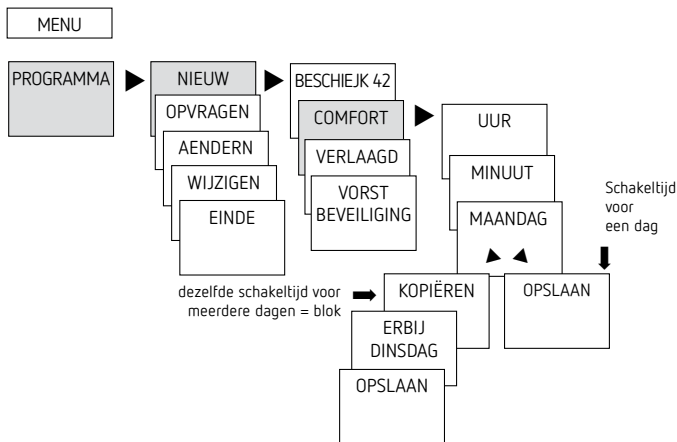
MENU

PROGRAMMA

NIEUW

OPVRAGEN

AENDERN

WIJZIGEN

EINDE

BESCHIEJK 42

COMFORT

VERLAAGD

VORST BEVEILIGING

UUR

MINUUT

MAANDAG

Schakeltijd voor een dag

dezelfde schakeltijd voor meerdere dagen = blok

KOPIËREN

OPSLAAN

ERBIJ DINSDAG

OPSLAAN